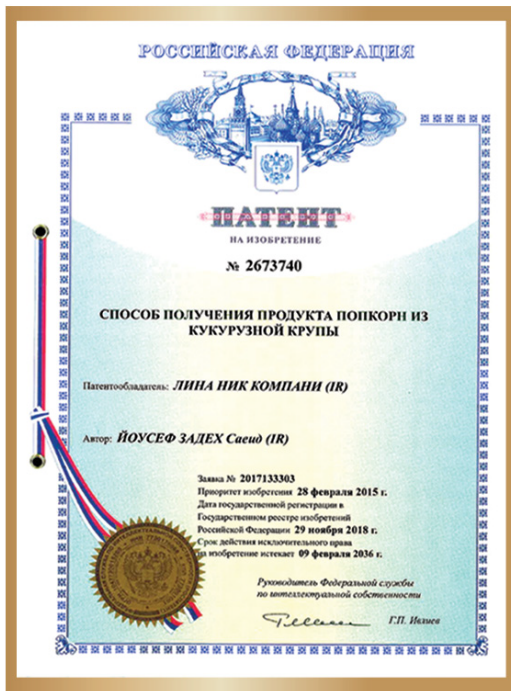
РОССИЙСКАЯ ФЕДЕРАЦИЯ

ПАТЕНТ

НА ИЗОБРЕТЕНИЕ

№ 2673740

СПОСОБ ПОЛУЧЕНИЯ ПРОДУКТА ПОПКОРН ИЗ КУКУРУЗНОЙ КРУПЫ

Патентообладатель: ЛИНА НИК КОМПАНИ (IR)

Автор: ЙОУСЕФ ЗАДЕХ Саеид (IR)

Заявка № 2017133303
Приоритет изобретения 28 февраля 2015 г.
Дата государственной регистрации в Государственном реестре изобретений Российской Федерации 29 ноября 2018 г.
Срок действия исключительного права на изобретение истекает 09 февраля 2036 г.

Руководитель Федеральной службы по интеллектуальной собственности

Г.П. Ивлиев